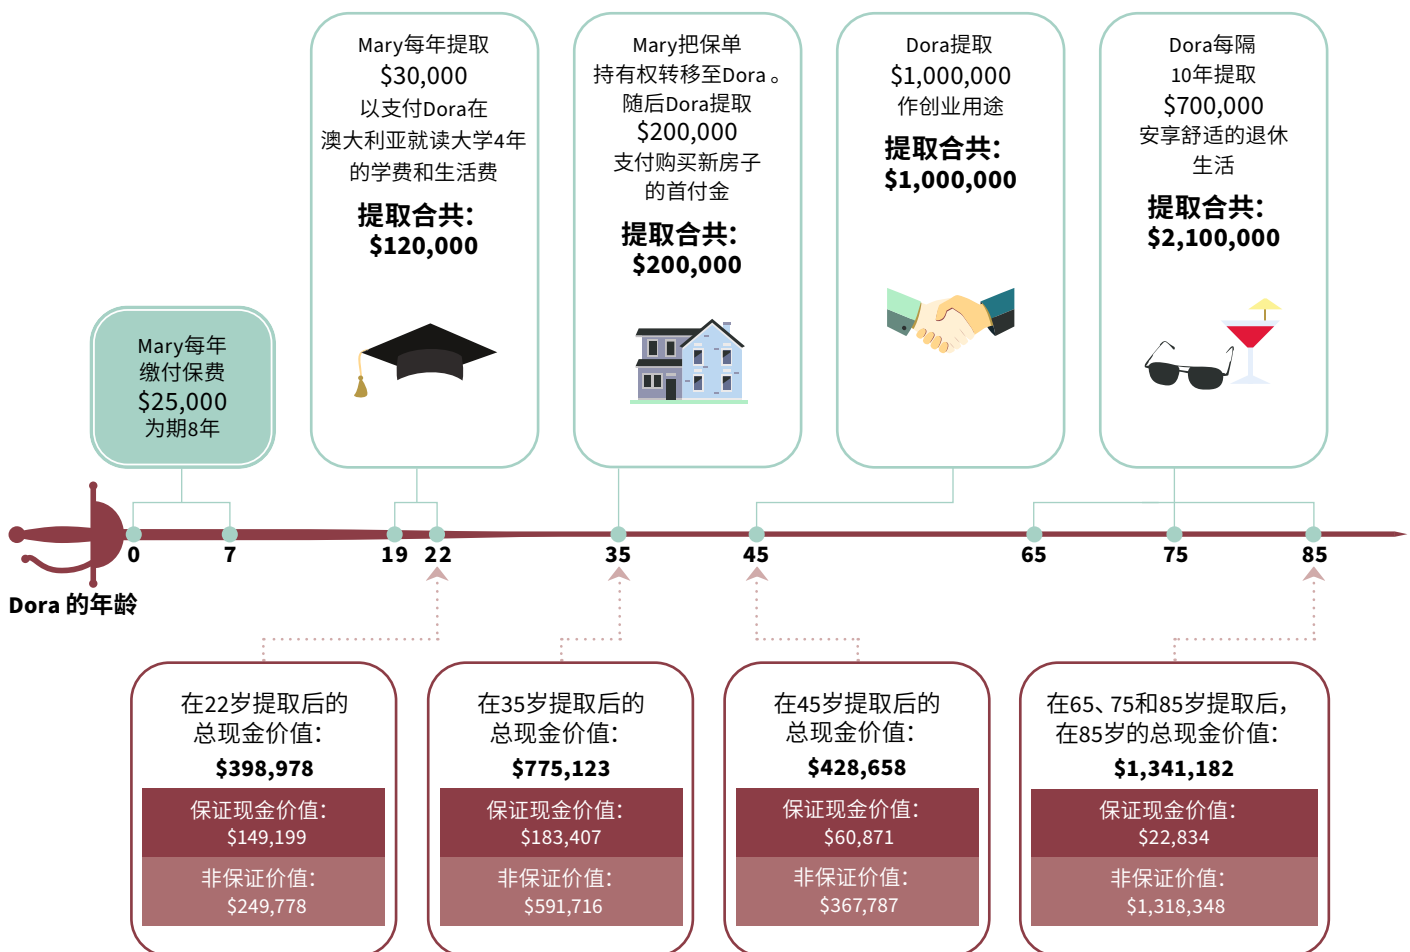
Mary每年提取
$30,000
以支付Dora在澳大利亚就读大学4年的学费和生活费
提取合共:
$120,000

Mary把保单持有权转移至Dora。随后Dora提取
$200,000
支付购买新房子的首付金
提取合共:
$200,000

Dora提取
$1,000,000
作创业用途
提取合共:
$1,000,000

Dora每隔10年提取
$700,000
安享舒适的退休生活
提取合共:
$2,100,000

Mary每年缴付保费
$25,000
为期8年

0 7 19 22 35 45 65 75 85

Dora 的年龄

在22岁提取后的总现金价值:
$398,978
保证现金价值:
$149,199
非保证价值:
$249,778

在35岁提取后的总现金价值:
$775,123
保证现金价值:
$183,407
非保证价值:
$591,716

在45岁提取后的总现金价值:
$428,658
保证现金价值:
$60,871
非保证价值:
$367,787

在65、75和85岁提取后,在85岁的总现金价值:
$1,341,182
保证现金价值:
$22,834
非保证价值:
$1,318,348